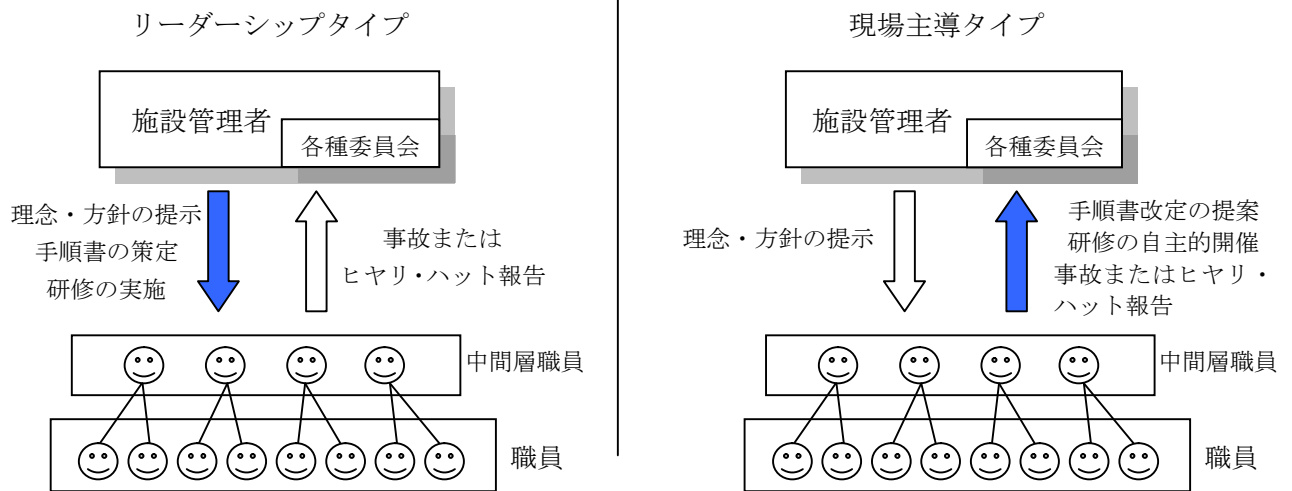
リーダーシップタイプ

施設管理者
各種委員会

理念・方針の提示
手順書の策定
研修の実施

事故または
ヒヤリ・ハット報告

中間層職員

職員

現場主導タイプ

施設管理者
各種委員会

理念・方針の提示

手順書改定の提案
研修の自主的開催
事故またはヒヤリ・ハット報告

中間層職員

職員